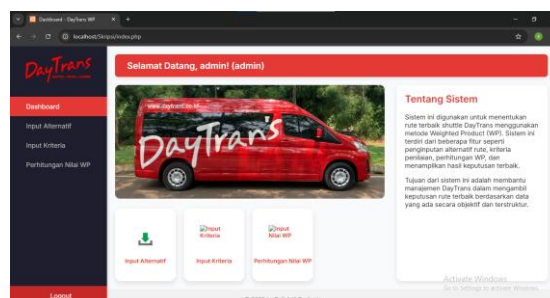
Dashboard - DayTrans WP

localhost/Skripsi/index.php

DayTrans

Dashboard

Input Alternatif

Input Kriteria

Perhitungan Nilai WP

Logout

Selamat Datang, admin! (admin)

www.daytrans.co.id

DayTrans

Tentang Sistem

Sistem ini digunakan untuk menentukan rute terbaik shuttle DayTrans menggunakan metode Weighted Product (WP). Sistem ini terdiri dari beberapa fitur seperti penginputan alternatif rute, kriteria penilaian, perhitungan WP, dan menampilkan hasil keputusan terbaik.

Tujuan dari sistem ini adalah membantu manajemen DayTrans dalam mengambil keputusan rute terbaik berdasarkan data yang ada secara objektif dan terstruktur.

Input Alternatif

Input Kriteria

Input Kriteria

Input Nilai WP

Perhitungan Nilai WP

Activate Windows
Go to Settings to activate Windows.